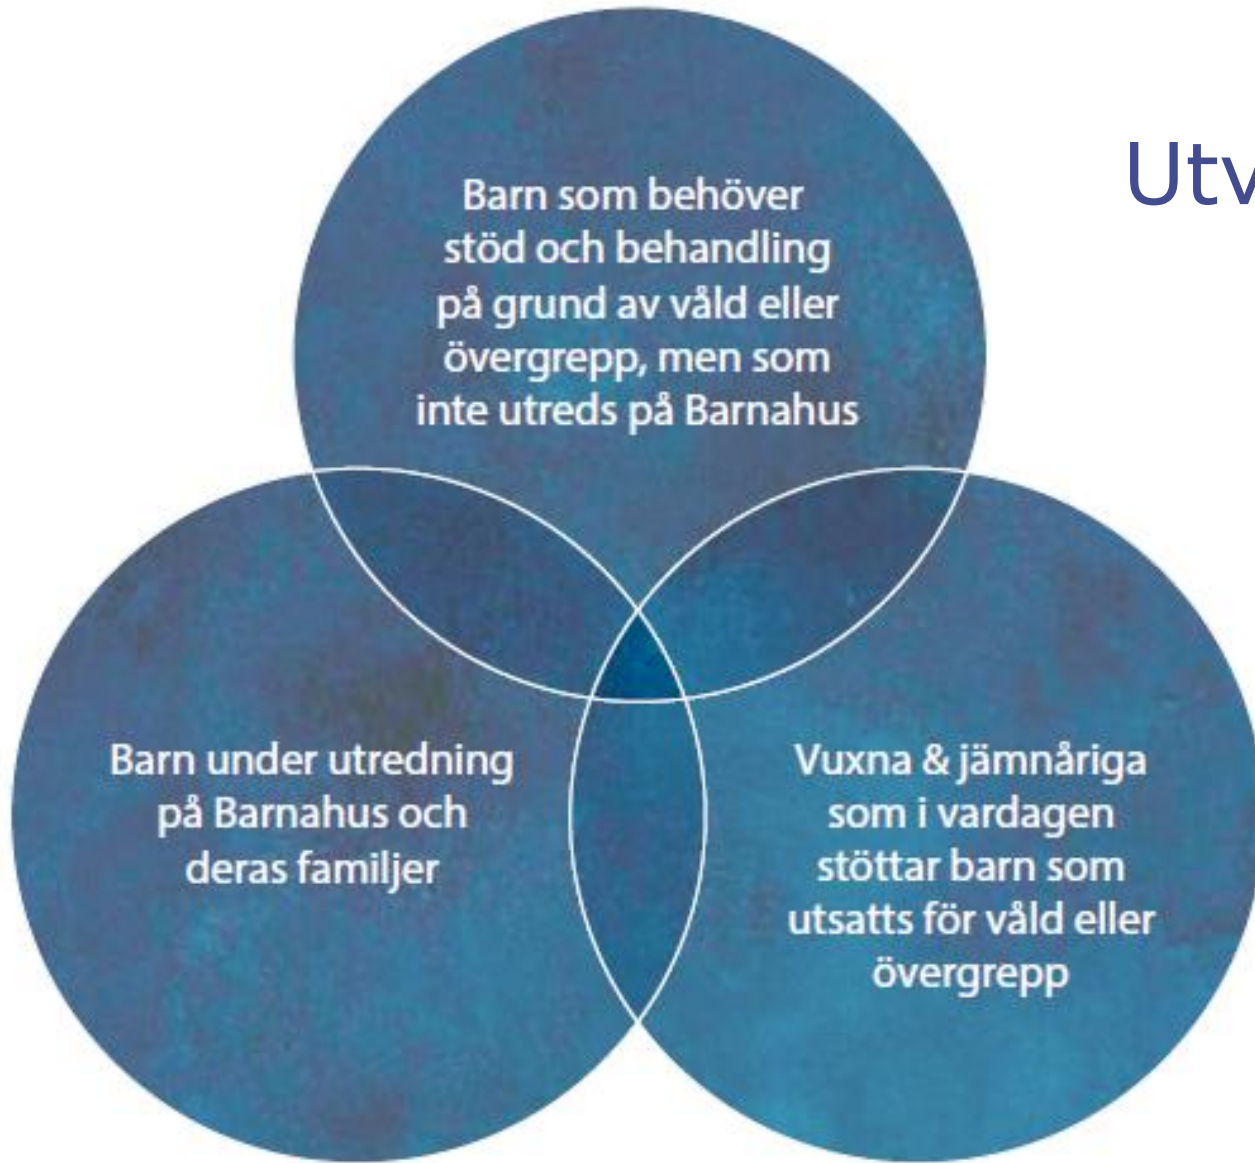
Utv

Barn som behöver stöd och behandling på grund av våld eller övergrepp, men som inte utreds på Barnahus

Barn under utredning på Barnahus och deras familjer

Vuxna & jämnåriga som i vardagen stöttar barn som utsatts för våld eller övergrepp